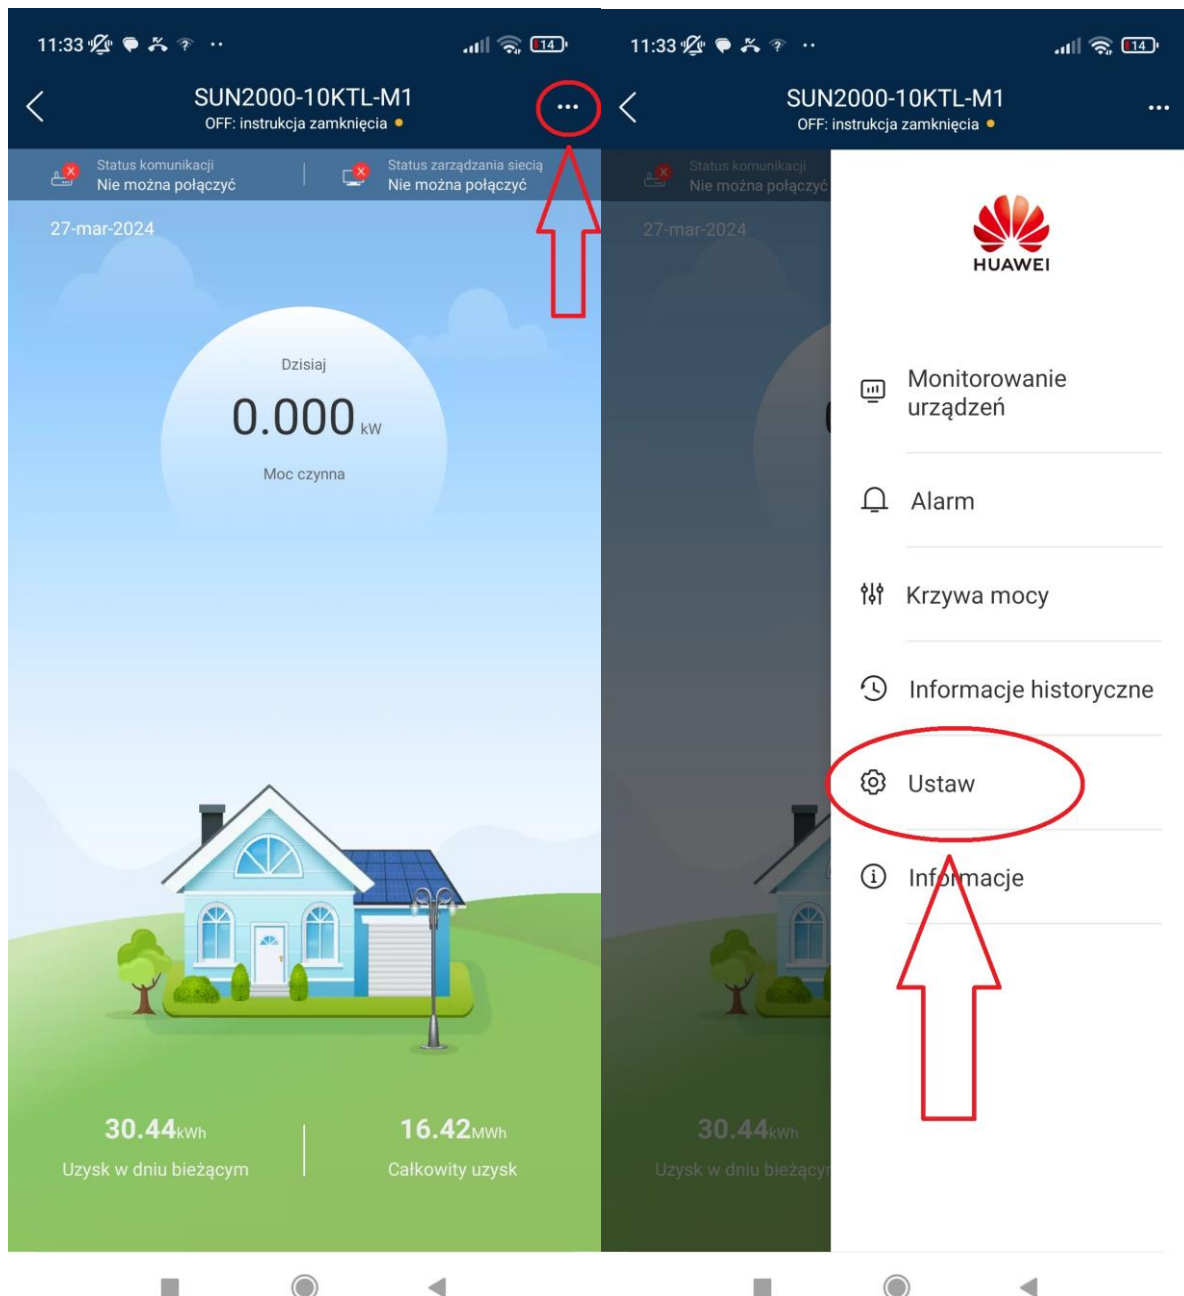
11:33 14

SUN2000-10KTL-M1
OFF: instrukcja zamknięcia

Status komunikacji
Nie można połączyć

Status zarządzania siecią
Nie można połączyć

27-mar-2024

Dzisiaj
0.000 kW
Moc czynna

30.44kWh
Uzysk w dniu bieżącym

16.42MWh
Całkowity uzysk

11:33 14

SUN2000-10KTL-M1
OFF: instrukcja zamknięcia

Status komunikacji
Nie można połączyć

27-mar-2024

HUAWEI

Monitorowanie urządzeń

Alarm

Krzywa mocy

Informacje historyczne

Ustaw

Informacje

30.44kWh
Uzysk w dniu bieżący